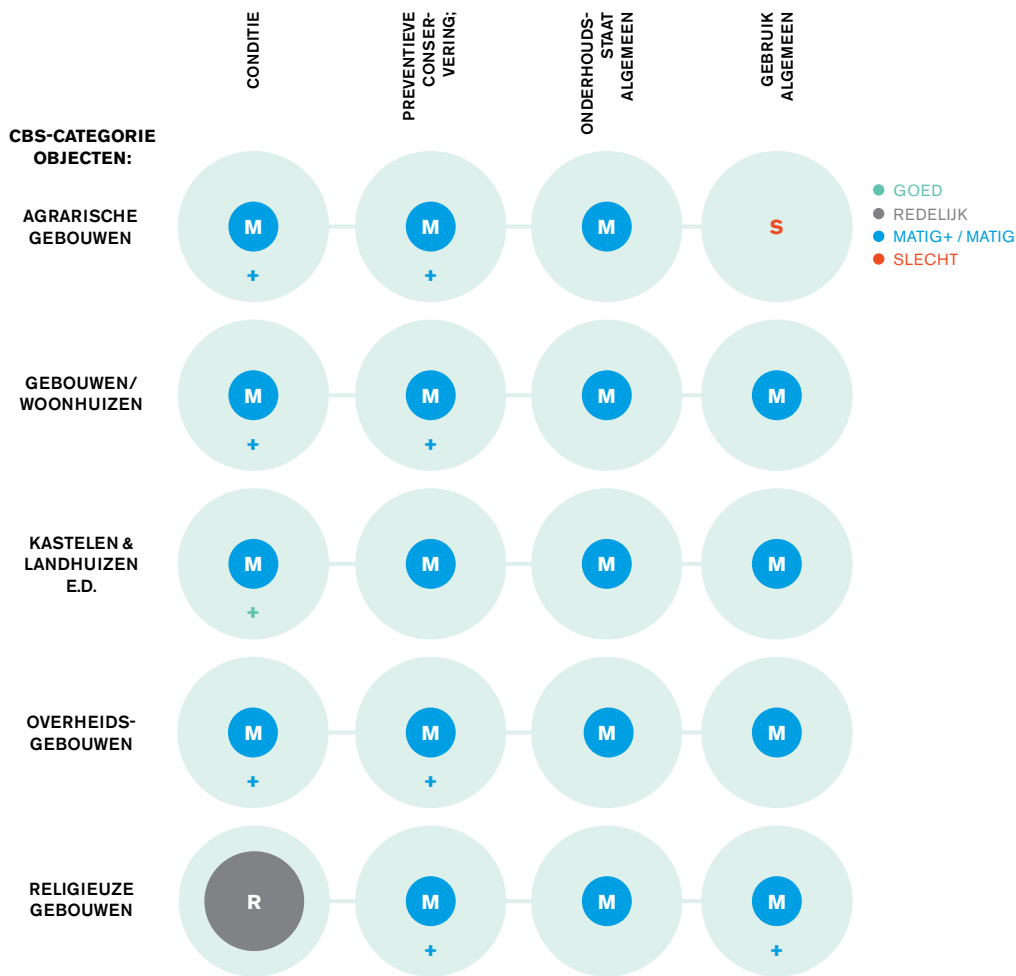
| CBS-CATEGORIE OBJECTEN: | CONDITIE | PREVENTIEVE CONSERVERING; | ONDERHOUDSSTAAT ALGEMEEN | GEBRUIK ALGEMEEN |
|---|---|---|---|---|
| AGRARISCHE GEBOUWEN | M + | M + | M | S |
| GEBOUWEN/ WOONHUIZEN | M + | M + | M | M |
| KASTELEN & LANDHUIZEN E.D. | M + | M | M | M |
| OVERHEIDSGEBOUWEN | M + | M + | M | M |
| RELIGIEUZE GEBOUWEN | R | M + | M | M + |

GOED
REDELIJK
MATIG+ / MATIG
SLECHT